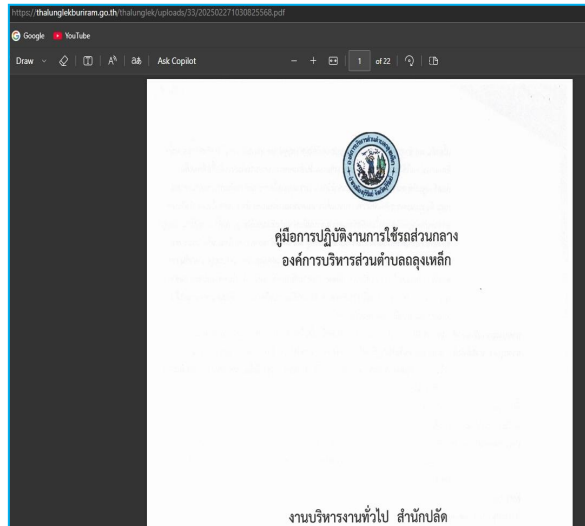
https://thalunglekburiram.go.th/thalunglek/uploads/33/20250227103082556​8.pdf

Google YouTube

Draw Ask Copilot − + 1 of 22

คู่มือการปฏิบัติงานการใช้รถส่วนกลาง
องค์การบริหารส่วนตำบลถลุงเหล็ก

งานบริหารงานทั่วไป สำนักปลัด